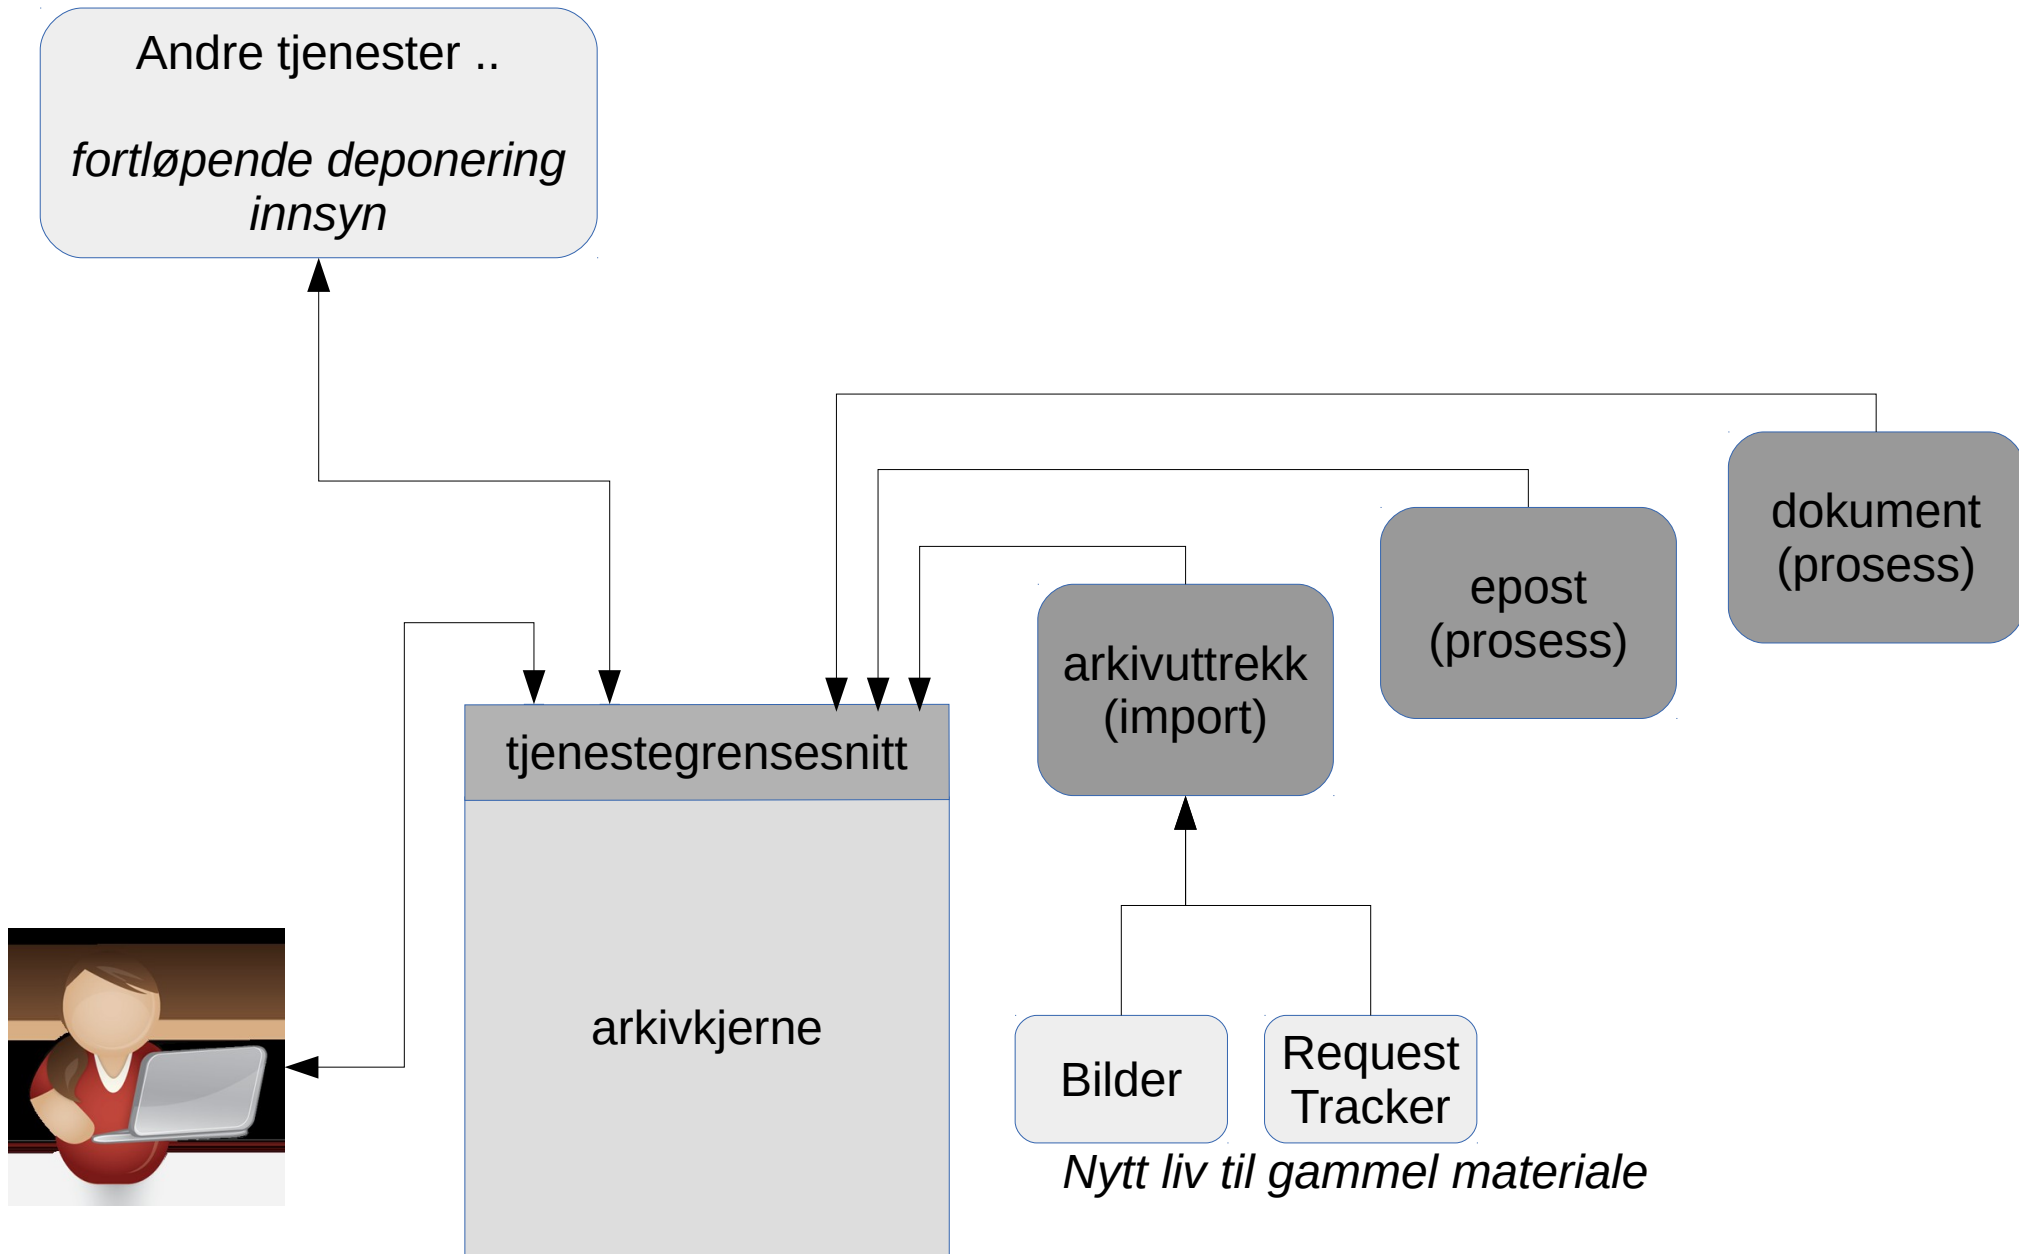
Andre tjenester ..

*fortløpende deponering innsyn*

dokument (prosess)

epost (prosess)

arkivuttrekk (import)

tjenestegrensesnitt

arkivkjerne

Bilder

Request Tracker

*Nytt liv til gammel materiale*